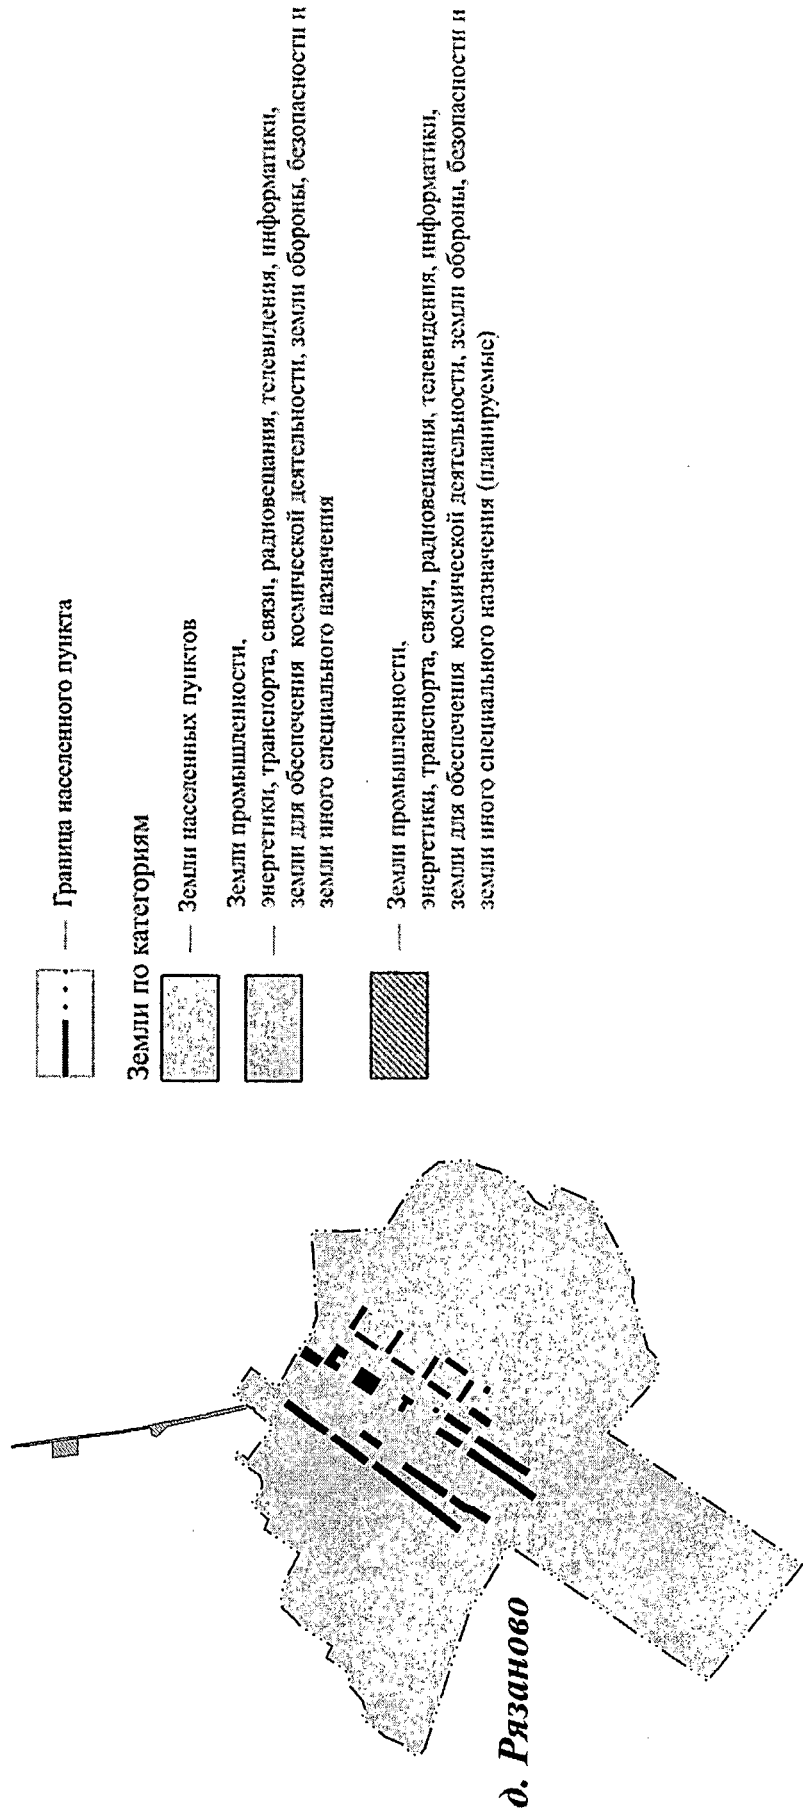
д. Рязаново

— Граница населенного пункта

Земли по категориям

— Земли населенных пунктов

— Земли промышленности, энергетики, транспорта, связи, радиовещания, телевидения, информатики, земли для обеспечения космической деятельности, земли обороны, безопасности и земли иного специального назначения

— Земли промышленности, энергетики, транспорта, связи, радиовещания, телевидения, информатики, земли для обеспечения космической деятельности, земли обороны, безопасности и земли иного специального назначения (планируемые)